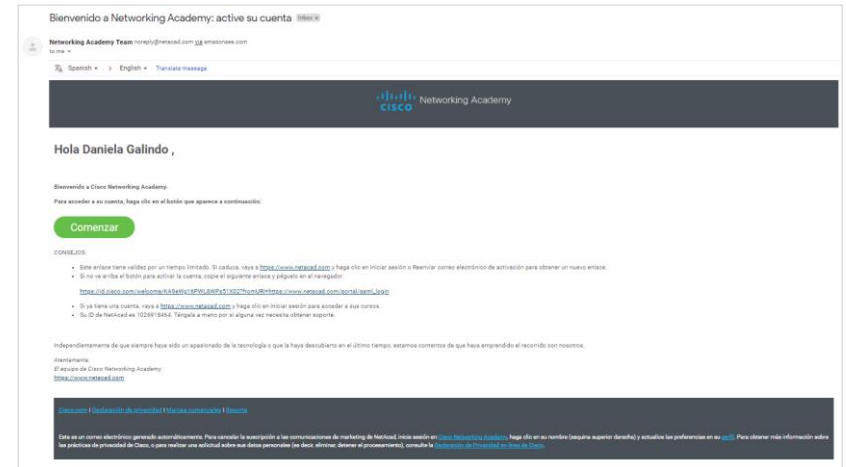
Bienvenido a Networking Academy: active su cuenta Inbox ×

Networking Academy Team noreply@netacad.com via amazonses.com
to me

Spanish → English Translate message

cisco Networking Academy

Hola Daniela Galindo ,

Bienvenido a Cisco Networking Academy.

Para acceder a su cuenta, haga clic en el botón que aparece a continuación:

Comenzar

CONSEJOS:

- Este enlace tiene validez por un tiempo limitado. Si caduca, vaya a https://www.netacad.com y haga clic en Iniciar sesión o Reenviar correo electrónico de activación para obtener un nuevo enlace.
- Si no ve arriba el botón para activar la cuenta, copie el siguiente enlace y péguelo en el navegador:

https://id.cisco.com/welcome/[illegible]https://www.netacad.com/portal/saml_login

- Si ya tiene una cuenta, vaya a https://www.netacad.com y haga clic en Iniciar sesión para acceder a sus cursos.
- Su ID de NetAcad es 1026918494. Téngala a mano por si alguna vez necesita obtener soporte.

Independientemente de que siempre haya sido un apasionado de la tecnología o que la haya descubierto en el último tiempo, estamos contentos de que haya emprendido el recorrido con nosotros.

Atentamente,
El equipo de Cisco Networking Academy
https://www.netacad.com

Cisco.com | Declaración de privacidad | Marcas comerciales | Soporte

Este es un correo electrónico generado automáticamente. Para cancelar la suscripción a las comunicaciones de marketing de NetAcad, inicie sesión en Cisco Networking Academy, haga clic en su nombre (esquina superior derecha) y actualice las preferencias en su perfil. Para obtener más información sobre las prácticas de privacidad de Cisco, o para realizar una solicitud sobre sus datos personales (es decir, eliminar, detener el procesamiento), consulte la Declaración de Privacidad en línea de Cisco.